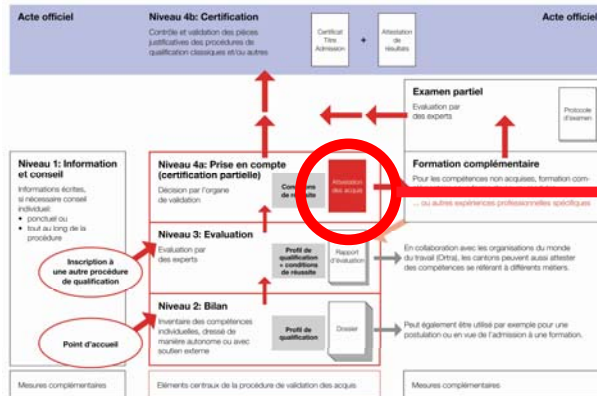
Acte officiel

Niveau 4b: Certification

Contrôle et validation des pièces justificatives des procédures de qualification classiques et/ou autres

Certificat Titre Admission

+

Attestation de résultats

Acte officiel

Examen partiel

Evaluation par des experts

Protocole d'examen

Niveau 1: Information et conseil

Informations écrites, si nécessaire conseil individuel:

• ponctuel ou

• tout au long de la procédure

Niveau 4a: Prise en compte (certification partielle)

Décision par l'organe de validation

Conditions de réussite

Attestation des acquis

Formation complémentaire

Pour les compétences non acquises, formation com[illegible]

... ou autres expériences professionnelles spécifiques

Inscription à une autre procédure de qualification

Niveau 3: Evaluation

Evaluation par des experts

Profil de qualification + conditions de réussite

Rapport d'évaluation

En collaboration avec les organisations du monde du travail (Ortra), les cantons peuvent aussi attester des compétences se référant à différents métiers.

Niveau 2: Bilan

Inventaire des compétences individuelles, dressé de manière autonome ou avec soutien externe

Profil de qualification

Dossier

Peut également être utilisé par exemple pour une postulation ou en vue de l'admission à une formation.

Point d'accueil

Mesures complémentaires

Eléments centraux de la procédure de validation des acquis

Mesures complémentaires